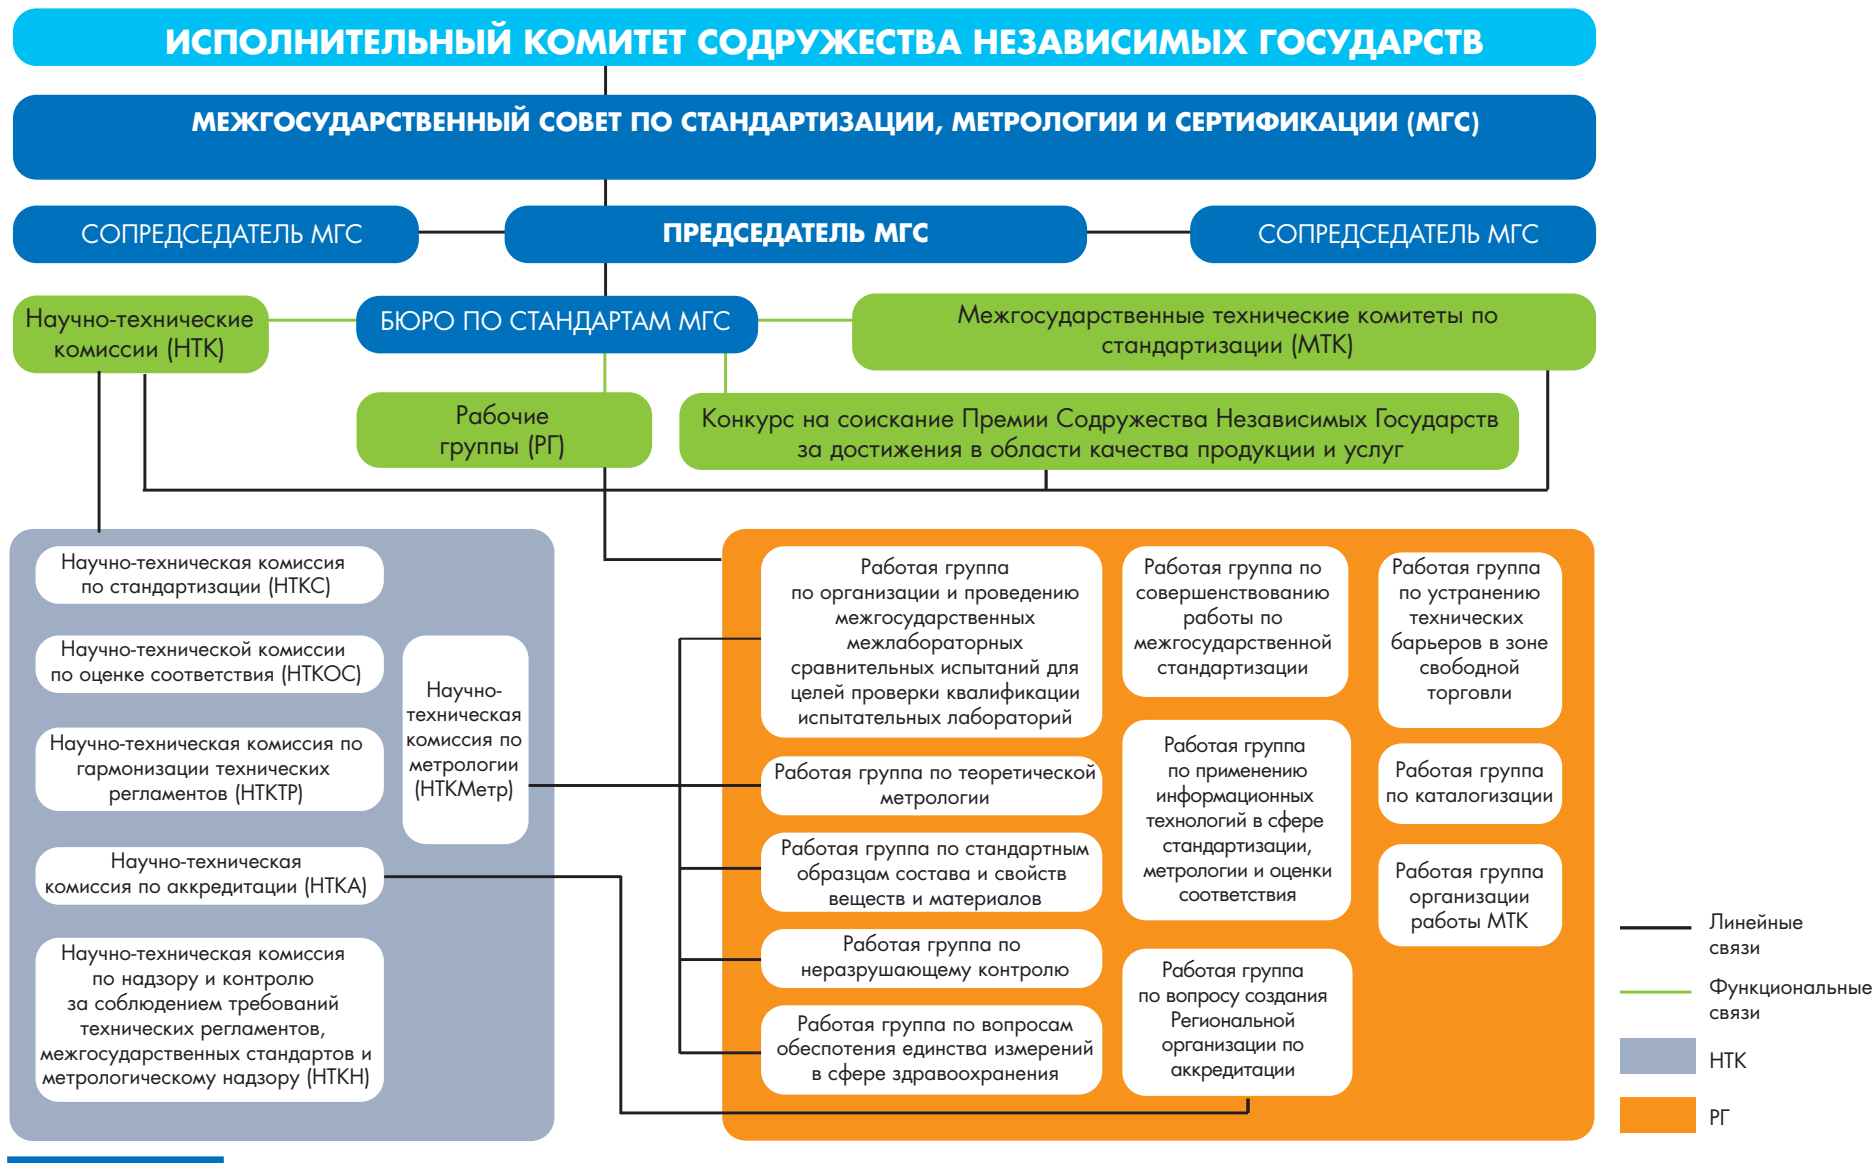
ИСПОЛНИТЕЛЬНЫЙ КОМИТЕТ СОДРУЖЕСТВА НЕЗАВИСИМЫХ ГОСУДАРСТВ

МЕЖГОСУДАРСТВЕННЫЙ СОВЕТ ПО СТАНДАРТИЗАЦИИ, МЕТРОЛОГИИ И СЕРТИФИКАЦИИ (МГС)

СОПРЕДСЕДАТЕЛЬ МГС

ПРЕДСЕДАТЕЛЬ МГС

СОПРЕДСЕДАТЕЛЬ МГС

Научно-технические комиссии (НТК)

БЮРО ПО СТАНДАРТАМ МГС

Межгосударственные технические комитеты по стандартизации (МТК)

Рабочие группы (РГ)

Конкурс на соискание Премии Содружества Независимых Государств за достижения в области качества продукции и услуг

Научно-техническая комиссия по стандартизации (НТКС)

Научно-технической комиссии по оценке соответствия (НТКОС)

Научно-техническая комиссия по гармонизации технических регламентов (НТКТР)

Научно-техническая комиссия по аккредитации (НТКА)

Научно-техническая комиссия по надзору и контролю за соблюдением требований технических регламентов, межгосударственных стандартов и метрологическому надзору (НТКН)

Научно-техническая комиссия по метрологии (НТКМетр)

Работая группа по организации и проведению межгосударственных межлабораторных сравнительных испытаний для целей проверки квалификации испытательных лабораторий

Работая группа по теоретической метрологии

Работая группа по стандартным образцам состава и свойств веществ и материалов

Работая группа по неразрушающему контролю

Работая группа по вопросам обеспотения единства измерений в сфере здравоохранения

Работая группа по совершенствованию работы по межгосударственной стандартизации

Работая группа по применению информационных технологий в сфере стандартизации, метрологии и оценки соответствия

Работая группа по вопросу создания Региональной организации по аккредитации

Работая группа по устранению технических барьеров в зоне свободной торговли

Работая группа по каталогизации

Работая группа организации работы МТК

Линейные связи

Функциональные связи

НТК

РГ